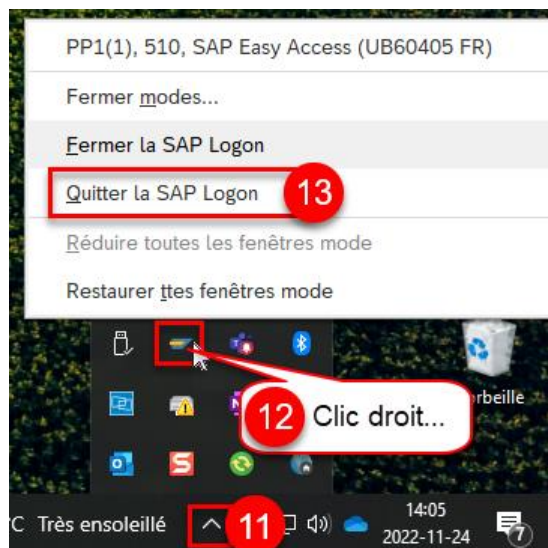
PP1(1), 510, SAP Easy Access (UB60405 FR)

Fermer modes...

Fermer la SAP Logon

Quitter la SAP Logon

13

Réduire toutes les fenêtres mode

Restaurer ttes fenêtres mode

rbeille

12 Clic droit...

°C Très ensoleillé

11

14:05
2022-11-24

7